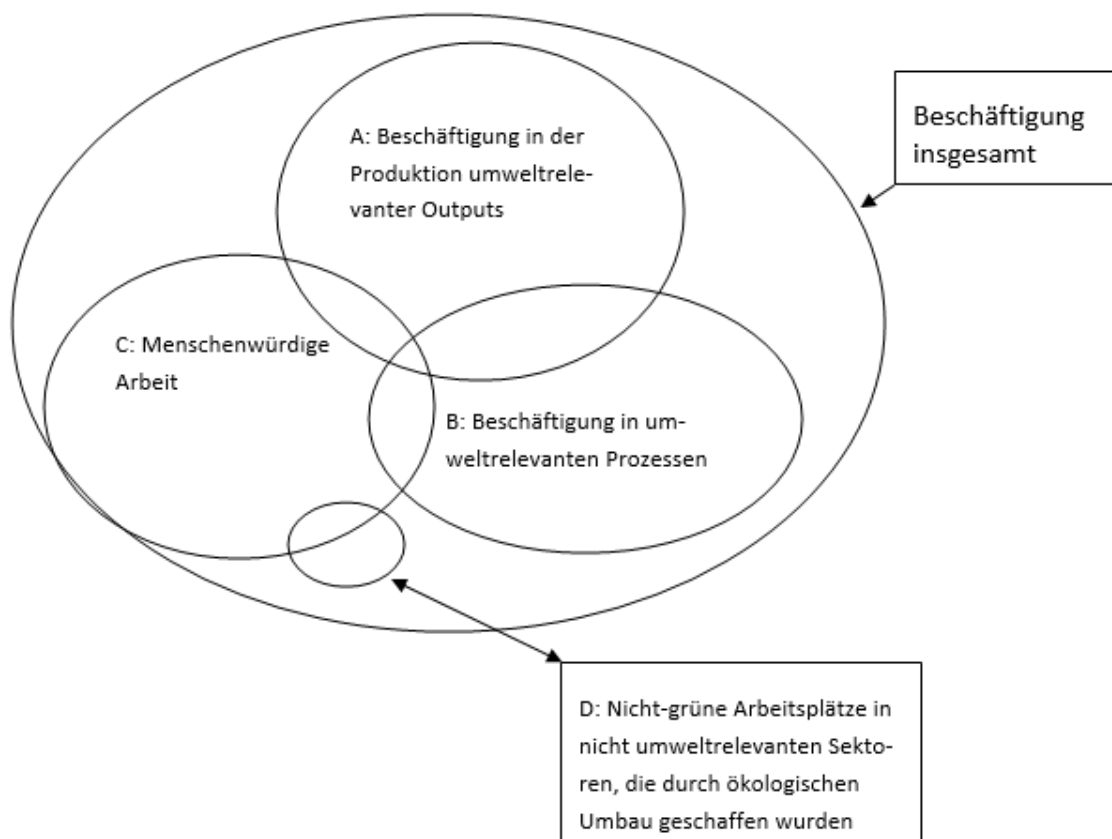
A: Beschäftigung in der Produktion umweltrelevanter Outputs

Beschäftigung insgesamt

C: Menschenwürdige Arbeit

B: Beschäftigung in umweltrelevanten Prozessen

D: Nicht-grüne Arbeitsplätze in nicht umweltrelevanten Sektoren, die durch ökologischen Umbau geschaffen wurden